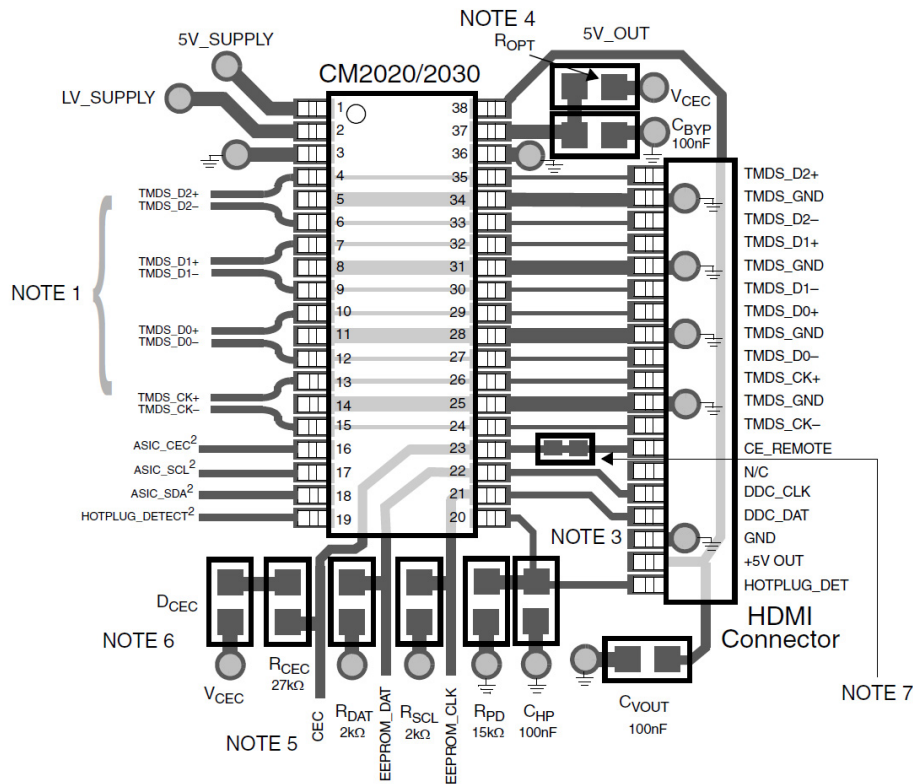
NOTE 4
$R_{OPT}$
5V_OUT
5V_SUPPLY
CM2020/2030
LV_SUPPLY
$V_{CEC}$
$C_{BYP}$
100nF
1
2
3
4
5
6
7
8
9
10
11
12
13
14
15
16
17
18
19
38
37
36
35
34
33
32
31
30
29
28
27
26
25
24
23
22
21
20
TMDS_D2+
TMDS_D2–
TMDS_D1+
TMDS_D1–
TMDS_D0+
TMDS_D0–
TMDS_CK+
TMDS_CK–
NOTE 1
ASIC_CEC$^2$
ASIC_SCL$^2$
ASIC_SDA$^2$
HOTPLUG_DETECT$^2$
TMDS_D2+
TMDS_GND
TMDS_D2–
TMDS_D1+
TMDS_GND
TMDS_D1–
TMDS_D0+
TMDS_GND
TMDS_D0–
TMDS_CK+
TMDS_GND
TMDS_CK–
CE_REMOTE
N/C
DDC_CLK
DDC_DAT
GND
+5V OUT
HOTPLUG_DET
NOTE 3
HDMI
Connector
$D_{CEC}$
NOTE 6
$V_{CEC}$
$R_{CEC}$
27kΩ
CEC
NOTE 5
$R_{DAT}$
2kΩ
EEPROM_DAT
$R_{SCL}$
2kΩ
EEPROM_CLK
$R_{PD}$
15kΩ
$C_{HP}$
100nF
$C_{VOUT}$
100nF
NOTE 7